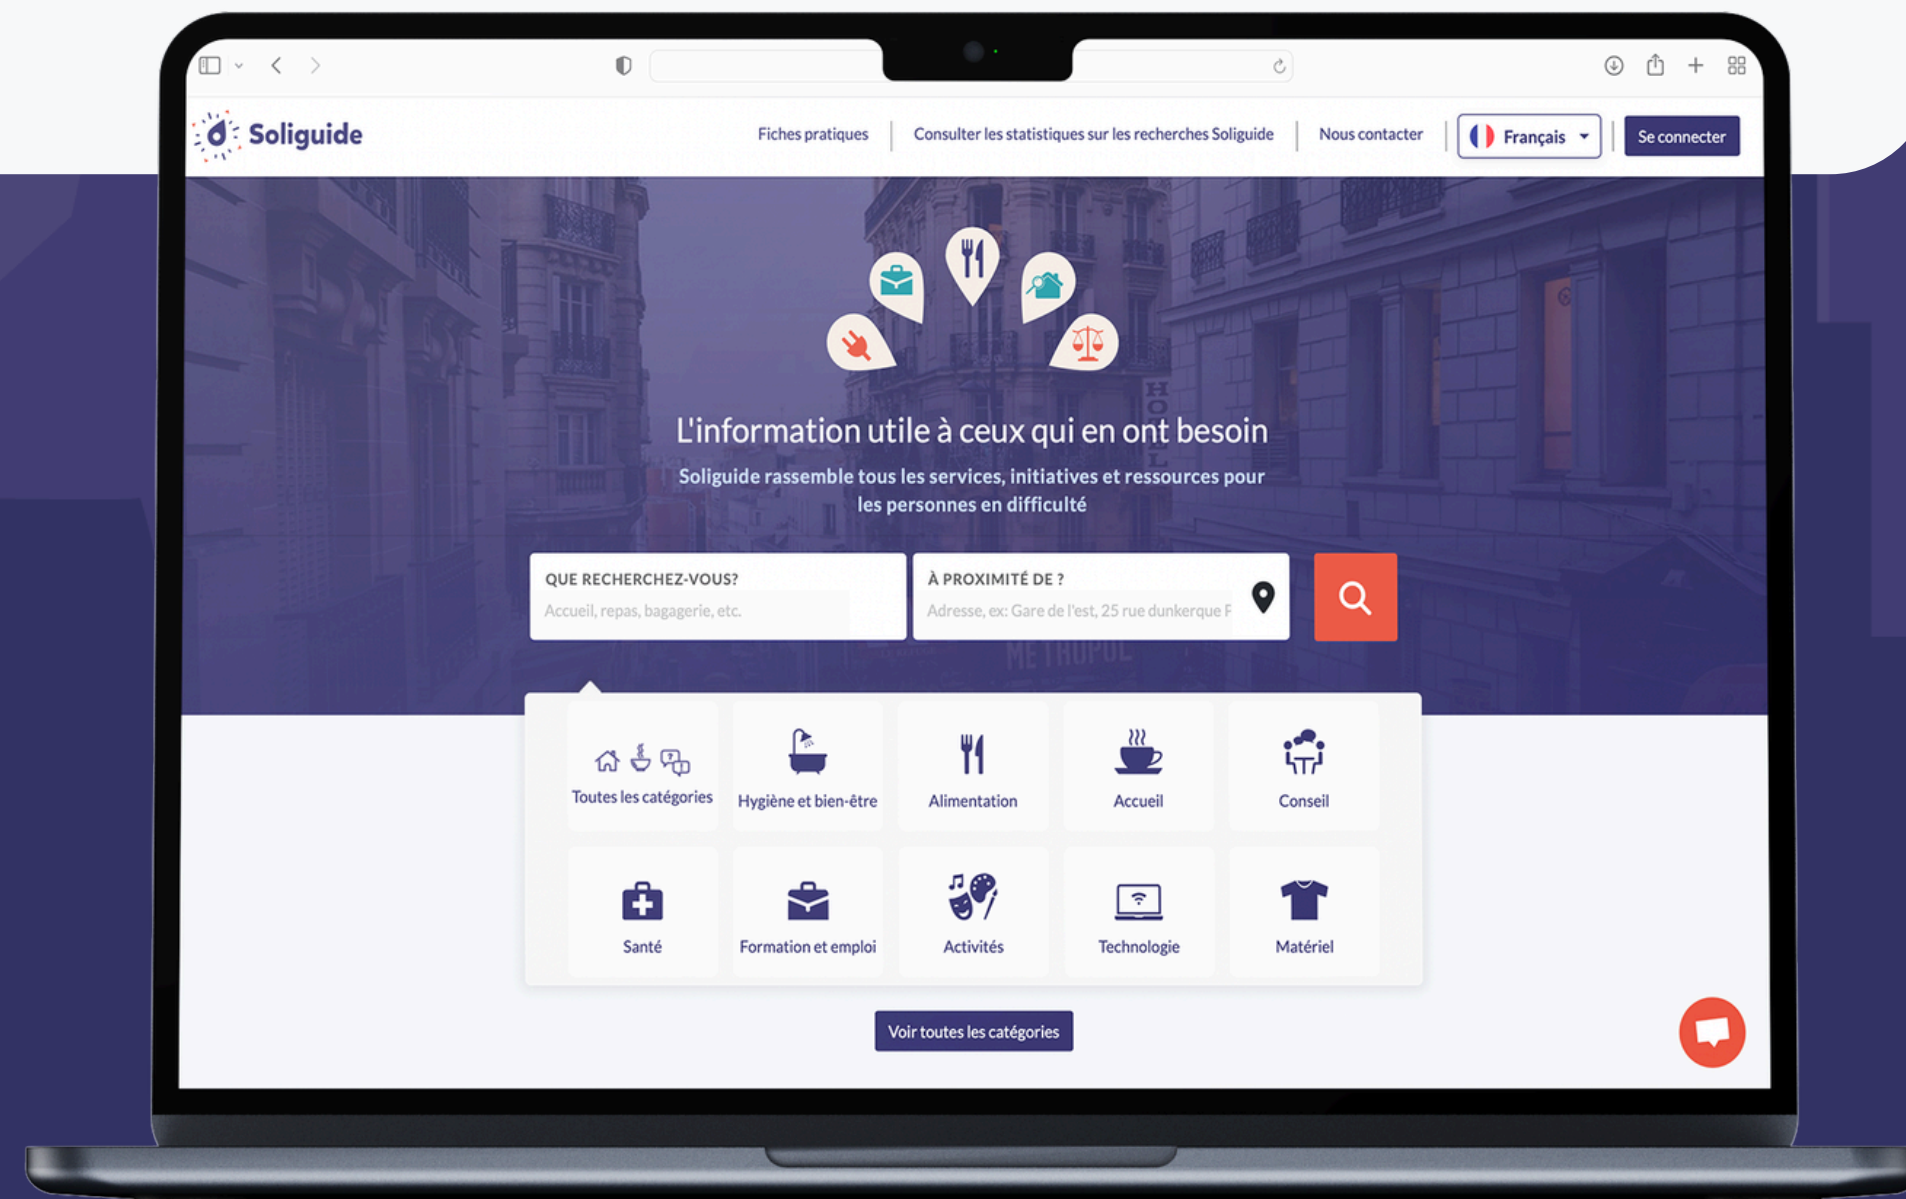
Soliguide

Fiches pratiques | Consulter les statistiques sur les recherches Soliguide | Nous contacter | Français | Se connecter

L'information utile à ceux qui en ont besoin

Soliguide rassemble tous les services, initiatives et ressources pour les personnes en difficulté

QUE RECHERCHEZ-VOUS?
Accueil, repas, bagagerie, etc.

À PROXIMITÉ DE ?
Adresse, ex: Gare de l'est, 25 rue dunkerque F

Toutes les catégories
Hygiène et bien-être
Alimentation
Accueil
Conseil
Santé
Formation et emploi
Activités
Technologie
Matériel

Voir toutes les catégories